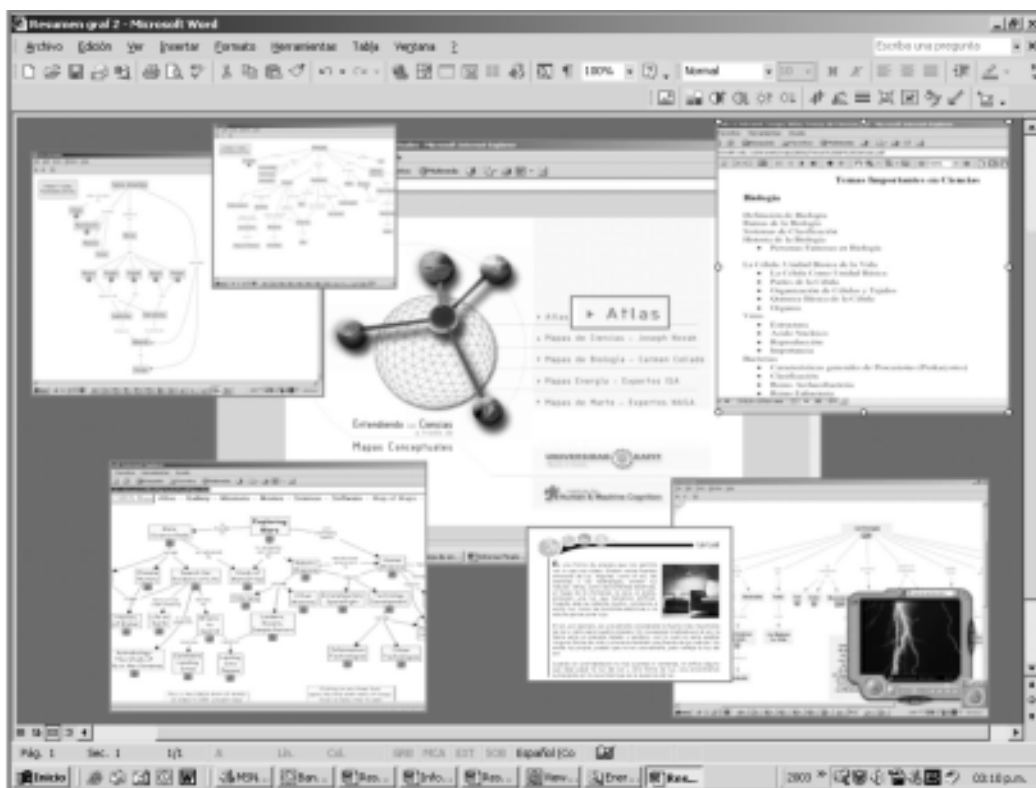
Resumen graf 2 - Microsoft Word

Archivo Edición Ver Insertar Formato Herramientas Tabla Ventana ?

Escriba una pregunta

100% Normal

Temas Importantes en Ciencias

Biología

Definición de Biología
Ramas de la Biología
Sistemas de Clasificación
Historia de la Biología
• Personas Famosas en Biología

La Célula: Unidad Básica de la Vida
• La Célula Como Unidad Básica
• Partes de la Célula
• Organización de Células y Tejidos
• Química Básica de la Célula
• Órganos

Virus
• Estructura
• Ácido Nucleico
• Reproducción
• Importancia

Bacterias
• Características generales de Procariotes (Prokaryotes)
• Clasificación
• Reino Archaebacteria
• Reino Eubacteria

Atlas

Atlas
Mapas de Ciencias - Joseph Novak
Mapas de Biología - Carmen Collado
Mapas Energía - Expertos IGA
Mapas de Marte - Expertos NASA

Entendiendo las Ciencias a través de Mapas Conceptuales

UNIVERSIDAD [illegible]

Human & Machine Cognition

Exploring Mars

Pág. 1 Sec. 1 1/1 A Lín. Col. GRB MCA EXT SOB Español (Co

Inicio MSN... Ban... Res... Info... Res... Nav... Ener... Res...

2003 03:16 p.m.